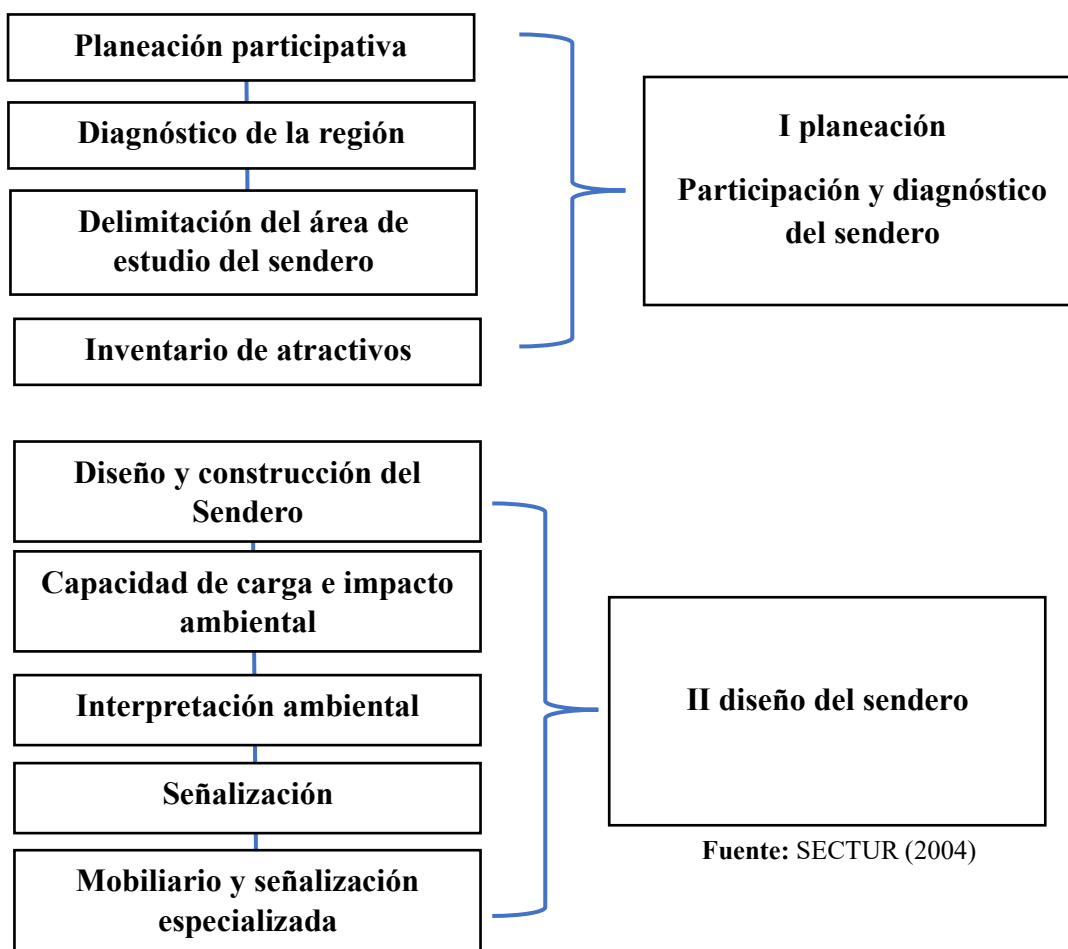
Planeación participativa

Diagnóstico de la región

Delimitación del área de estudio del sendero

Inventario de atractivos

I planeación

Participación y diagnóstico del sendero

Diseño y construcción del Sendero

Capacidad de carga e impacto ambiental

Interpretación ambiental

Señalización

Mobiliario y señalización especializada

II diseño del sendero

Fuente: SECTUR (2004)